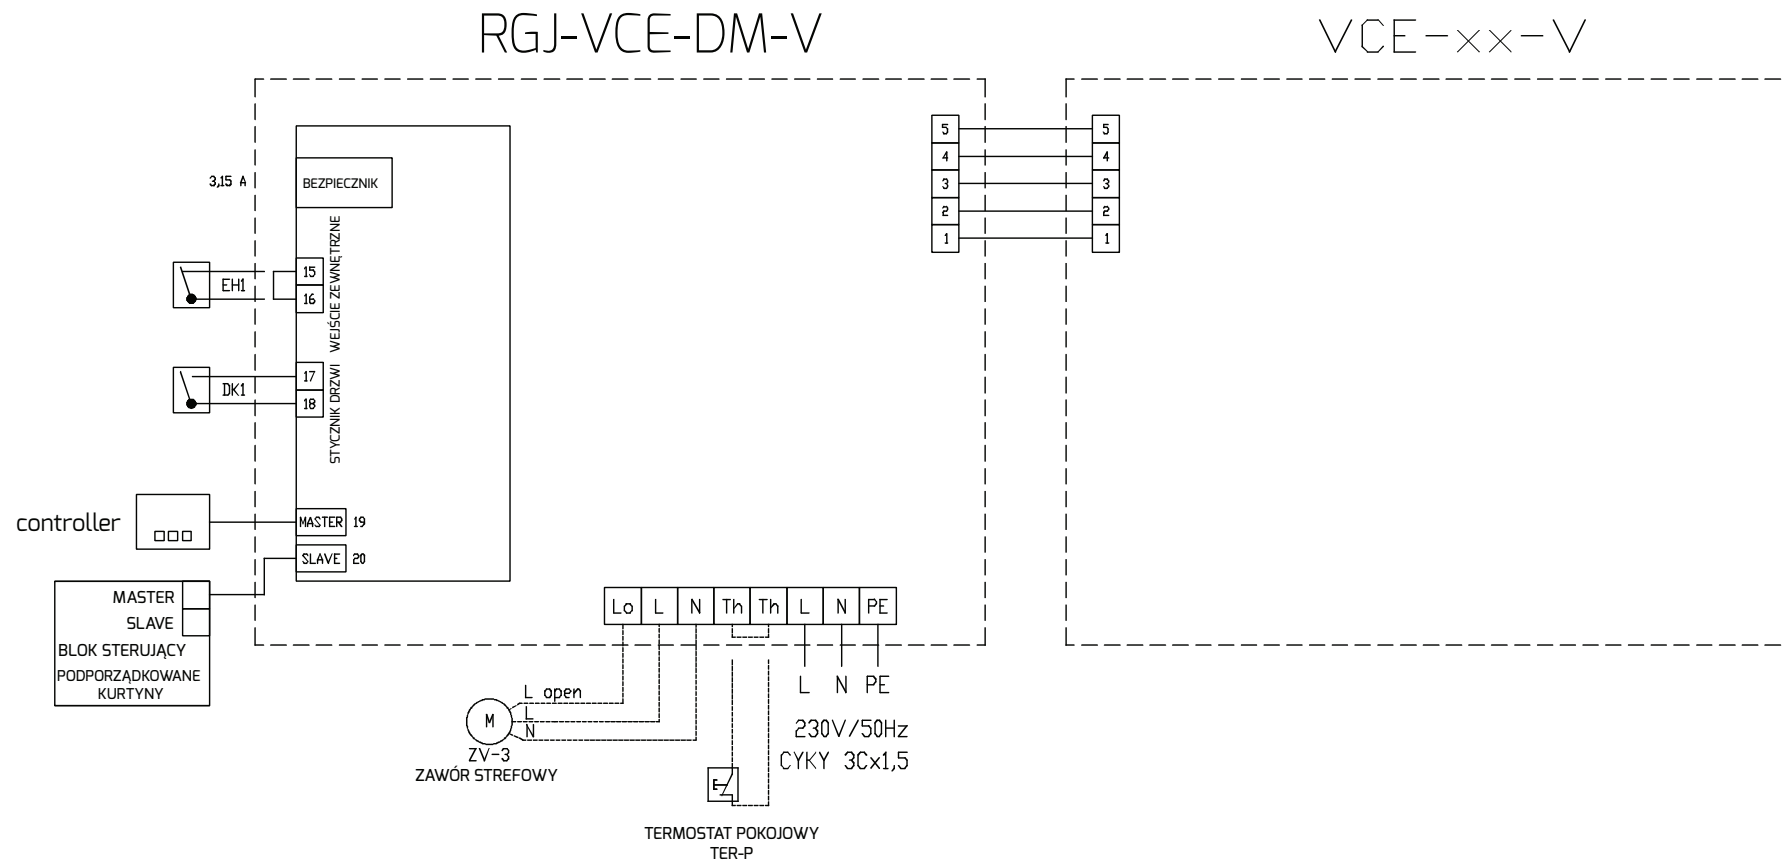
RGJ-VCE-DM-V

VCE-xx-V

3,15 A

BEZPIECZNIK

WEJŚCIE ZEWNĘTRZNE

15

16

EH1

STYCZNIK DRZWI

17

18

DK1

controller

MASTER 19

SLAVE 20

MASTER

SLAVE

BLOK STERUJĄCY

PODPORZĄDKOWANE KURTYNY

5
4
3
2
1

5
4
3
2
1

| Lo | L | N | Th | Th | L | N | PE |
|---|---|---|---|---|---|---|---|

L N PE

L open

L

N

M

ZV-3
ZAWÓR STREFOWY

230V/50Hz
CYKY 3Cx1,5

TERMOSTAT POKOJOWY
TER-P